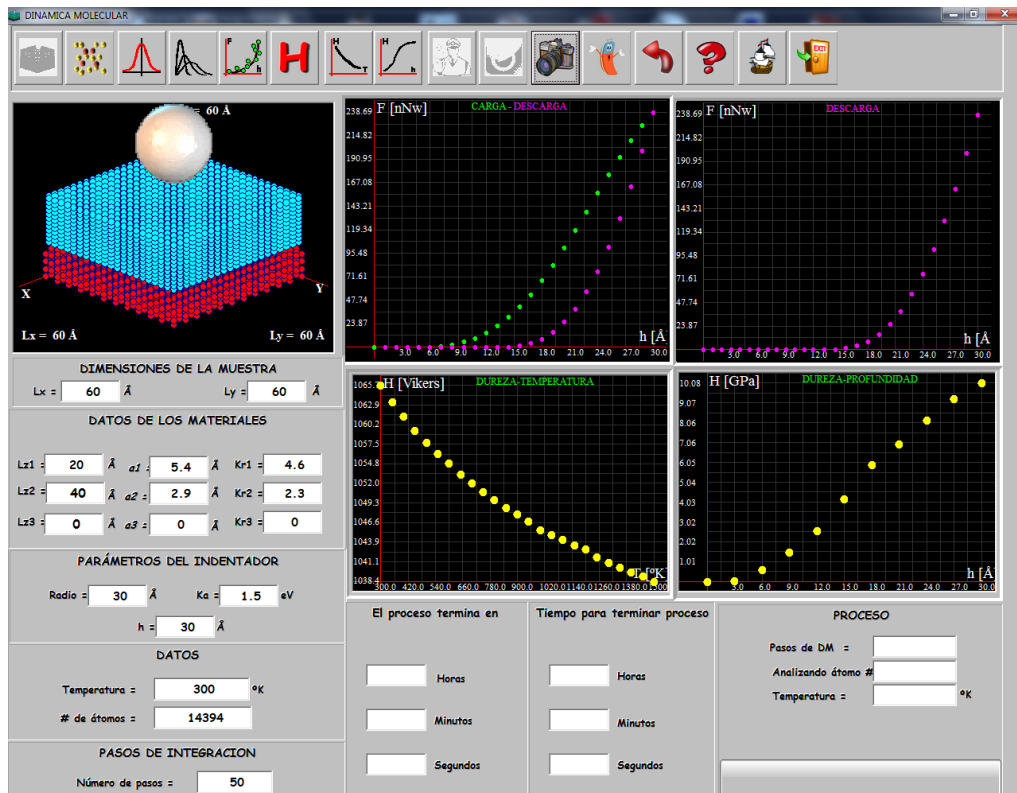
DINAMICA MOLECULAR

H

60 Å

X

Y

Lx = 60 Å

Ly = 60 Å

F [nNw]

CARGA - DESCARGA

238.69
214.82
190.95
167.08
143.21
119.34
95.48
71.61
47.74
23.87

h [Å

3.0 6.0 9.0 12.0 15.0 18.0 21.0 24.0 27.0 30.0

F [nNw]

DESCARGA

238.69
214.82
190.95
167.08
143.21
119.34
95.48
71.61
47.74
23.87

h [Å

3.0 6.0 9.0 12.0 15.0 18.0 21.0 24.0 27.0 30.0

DIMENSIONES DE LA MUESTRA

Lx = 60 Å

Ly = 60 Å

DATOS DE LOS MATERIALES

Lz1 = 20 Å a1 = 5.4 Å Kr1 = 4.6

Lz2 = 40 Å a2 = 2.9 Å Kr2 = 2.3

Lz3 = 0 Å a3 = 0 Å Kr3 = 0

PARÁMETROS DEL INDENTADOR

Radio = 30 Å

Ka = 1.5 eV

h = 30 Å

DATOS

Temperatura = 300 ºK

# de átomos = 14394

PASOS DE INTEGRACION

Número de pasos = 50

H [Vikers]

DUREZA-TEMPERATURA

1065.7
1062.9
1060.2
1057.5
1054.8
1052.0
1049.3
1046.6
1043.9
1041.1
1038.4

T [ºK]

300.0 420.0 540.0 660.0 780.0 900.0 1020.0 1140.0 1260.0 1380.0 1500

H [GPa]

DUREZA-PROFUNDIDAD

10.08
9.07
8.06
7.06
6.05
5.04
4.03
3.02
2.02
1.01

h [Å

3.0 6.0 9.0 12.0 15.0 18.0 21.0 24.0 27.0 30.0

El proceso termina en

Horas

Minutos

Segundos

Tiempo para terminar proceso

Horas

Minutos

Segundos

PROCESO

Pasos de DM =

Analizando átomo #

Temperatura = ºK